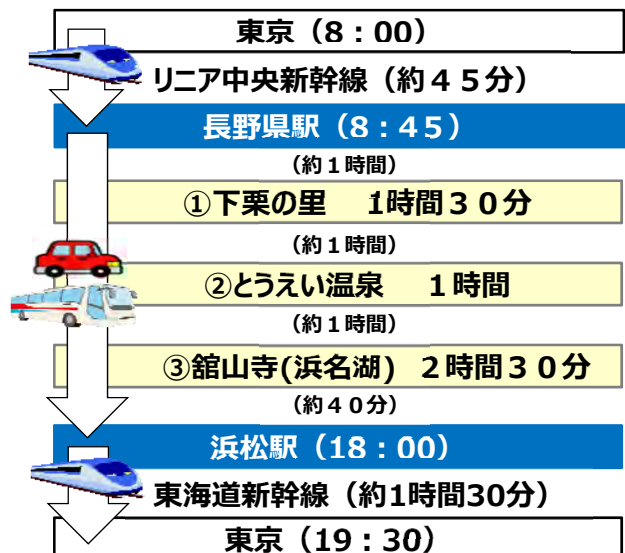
東京（8：00）

リニア中央新幹線（約４５分）

長野県駅（8：45）

（約１時間）

①下栗の里　1時間３０分

（約１時間）

②とうえい温泉　１時間

（約１時間）

③舘山寺(浜名湖)　２時間３０分

（約４０分）

浜松駅（18：00）

東海道新幹線（約1時間30分）

東京（19：30）